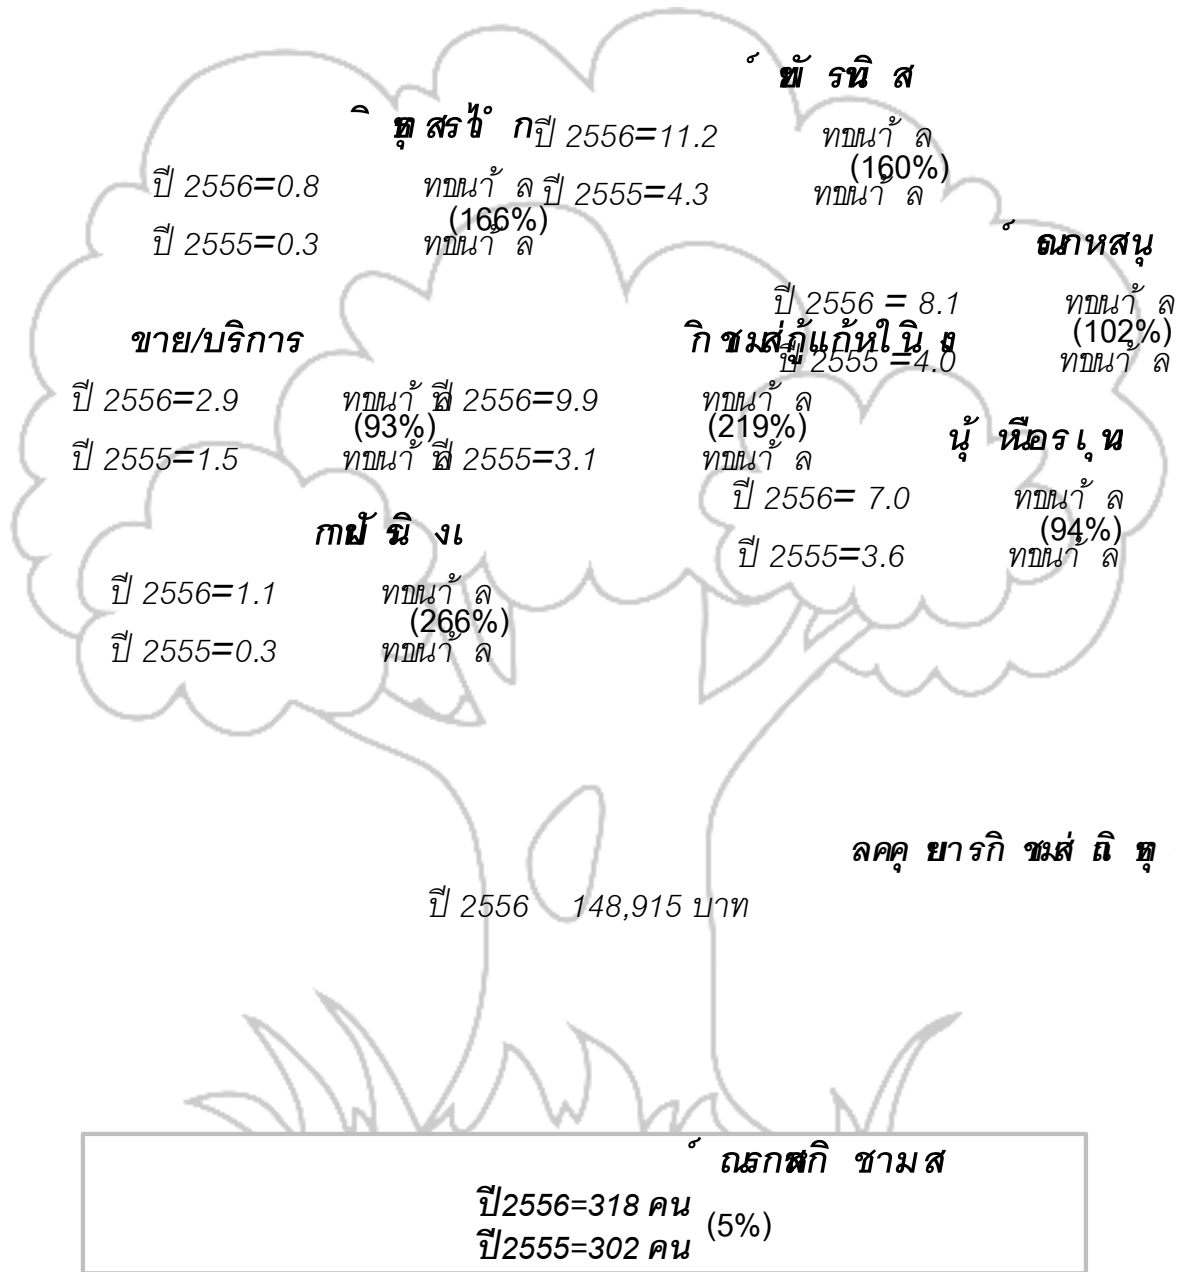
์ ฆั รนิ ส

ิ ทุ สรไ ํ ก ปี 2556=11.2 ทบนา้ ล (160%)
ปี 2556=0.8 ทบนา้ ล ปี 2555=4.3 ทบนา้ ล
(166%)
ปี 2555=0.3 ทบนา้ ล

์ ณภหสนุ
ปี 2556 = 8.1 ทบนา้ ล (102%)
ปี 2555 =4.0 ทบนา้ ล

ขาย/บริการ
กิ ชมส่กู้แก้หใน ิ ย

ปี 2556=2.9 ทบนา้ ล (93%)
ปี 2555=1.5 ทบนา้ ล
ปี 2556=9.9 ทบนา้ ล (219%)
ปี 2555=3.1 ทบนา้ ล

นุ้ หือร เุ น
ปี 2556= 7.0 ทบนา้ ล (94%)
ปี 2555=3.6 ทบนา้ ล

กาฝั ณิ งเ
ปี 2556=1.1 ทบนา้ ล (266%)
ปี 2555=0.3 ทบนา้ ล

ลคคุ ยารกิ ชมส่ ถิ ทุ
ปี 2556 148,915 บาท

์ ณรกศกิ ชาม ส
ปี2556=318 คน (5%)
ปี2555=302 คน